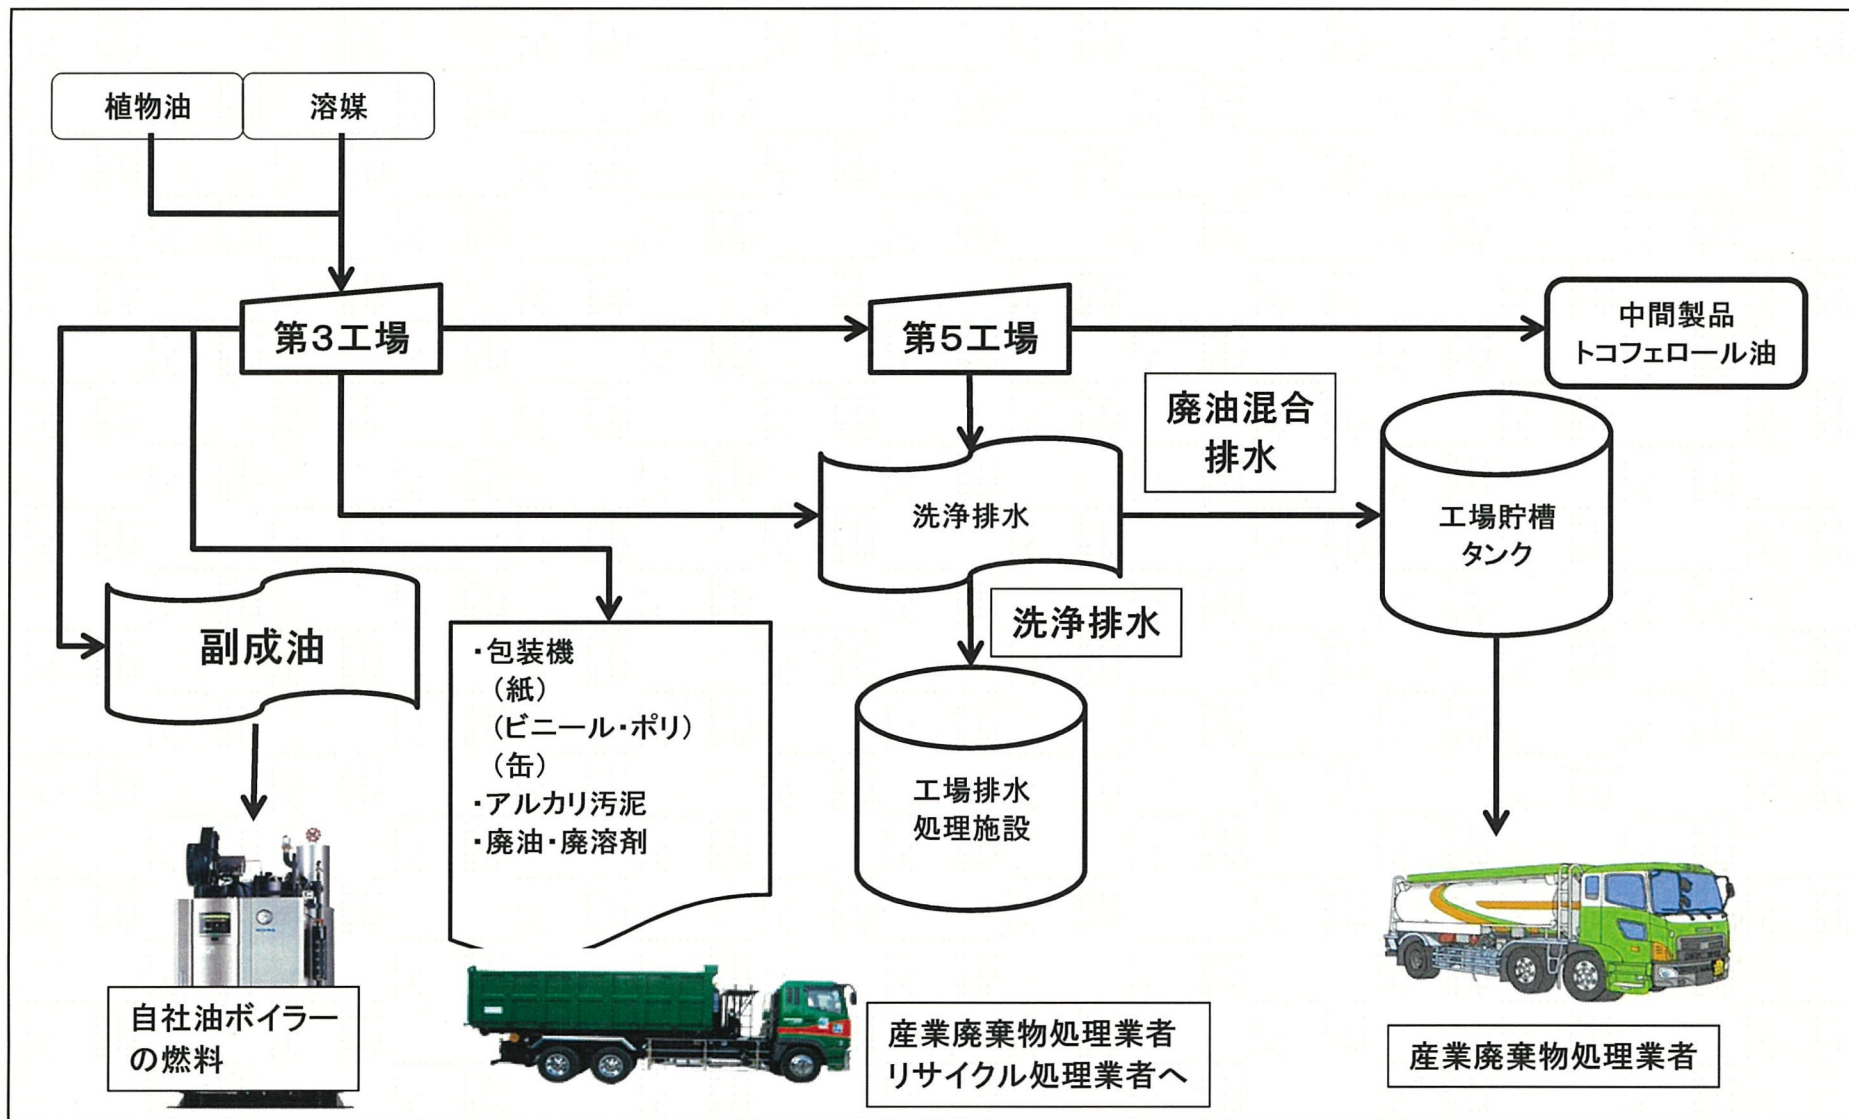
植物油

溶媒

第3工場

第5工場

中間製品
トコフェロール油

廃油混合
排水

洗浄排水

工場貯槽
タンク

副成油

・包装機
（紙）
（ビニール・ポリ）
（缶）
・アルカリ汚泥
・廃油・廃溶剤

洗浄排水

工場排水
処理施設

自社油ボイラーの燃料

産業廃棄物処理業者
リサイクル処理業者へ

産業廃棄物処理業者